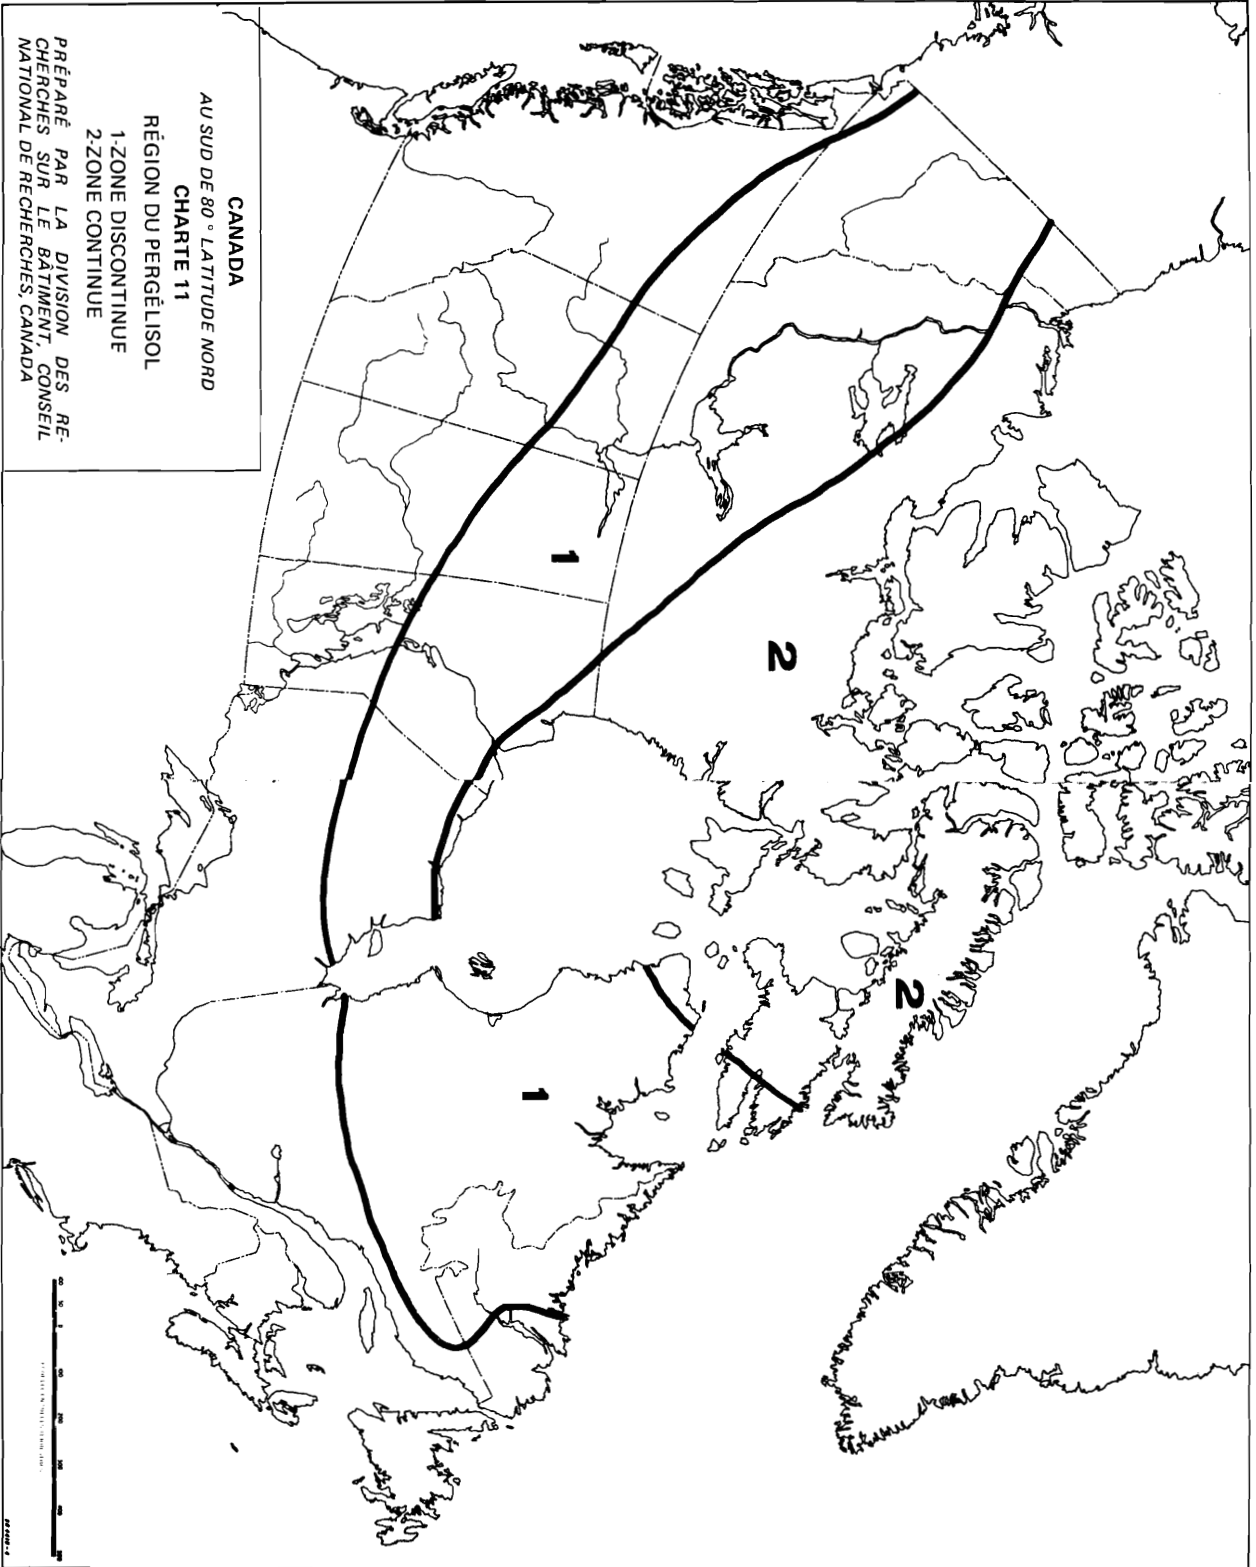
CANADA
AU SUD DE 80° LATITUDE NORD
CHARTE 11
RÉGION DU PERGÉLISOL
1-ZONE DISCONTINUE
2-ZONE CONTINUE
PRÉPARÉ PAR LA DIVISION DES RECHERCHES SUR LE BÂTIMENT, CONSEIL NATIONAL DE RECHERCHES, CANADA

1
2
2
1

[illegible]